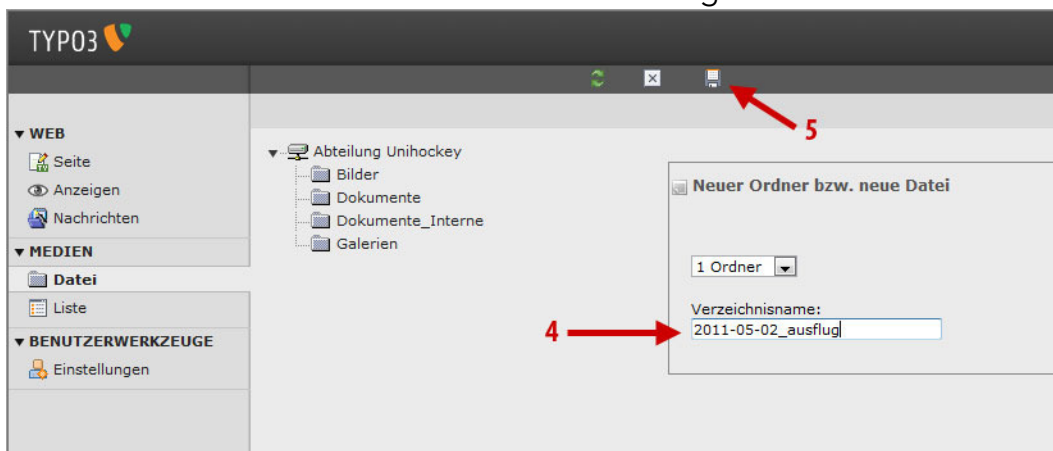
TYPO3

5

WEB
Seite
Anzeigen
Nachrichten
MEDIEN
Datei
Liste
BENUTZERWERKZEUGE
Einstellungen

Abteilung Unihockey
Bilder
Dokumente
Dokumente_Interne
Galerien

Neuer Ordner bzw. neue Datei

1 Ordner

Verzeichnisname:
4
2011-05-02_ausflug